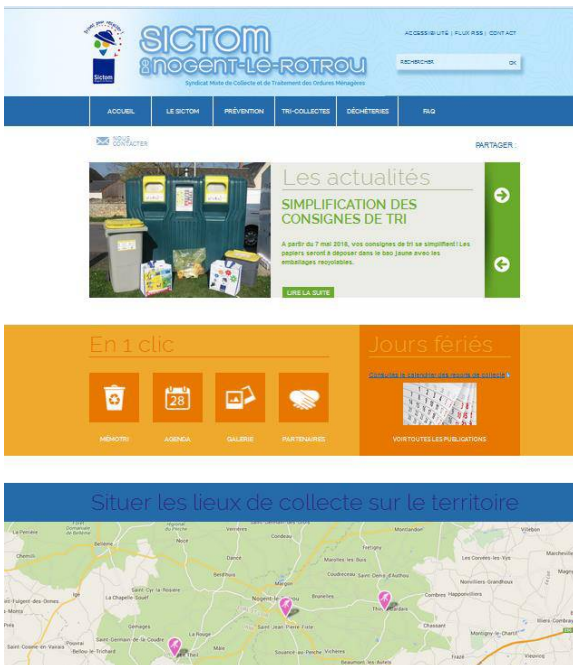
SICTOM
de NOGENT-LE-ROTROU
Syndicat Mixte de Collecte et de Traitement des Ordures Ménagères

Sictom

ACCESSIBILITÉ | FLUX RSS | CONTACT

RECHERCHER OK

ACCUEIL | LE SICTOM | PRÉVENTION | TRI-COLLECTES | DÉCHETERIES | FAQ

NOUS CONTACTER

PARTAGER

Les actualités

SIMPLIFICATION DES CONSIGNES DE TRI

A partir du 7 mai 2018, vos consignes de tri se simplifient ! Les papiers seront à déposer dans le bac jaune avec les emballages recyclables.

LIRE LA SUITE

En 1 clic

28

MÉMOTRI | AGENDA | GALERIE | PARTENAIRES

Jours fériés

Consultez le calendrier des reports de collecte

VOIR TOUTES LES PUBLICATIONS

Situer les lieux de collecte sur le territoire

Nogent-le-Rotrou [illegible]